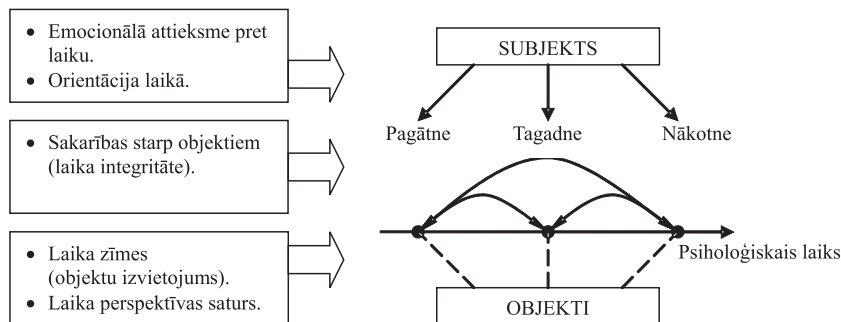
- Emocionālā attieksme pret laiku.
- Orientācija laikā.

- Sakarības starp objektiem (laika integritāte).

- Laika zīmes (objektu izvietojums).
- Laika perspektīvas saturs.

SUBJEKTS

Pagātne

Tagadne

Nākotne

Psiholoģiskais laiks

OBJEKTI